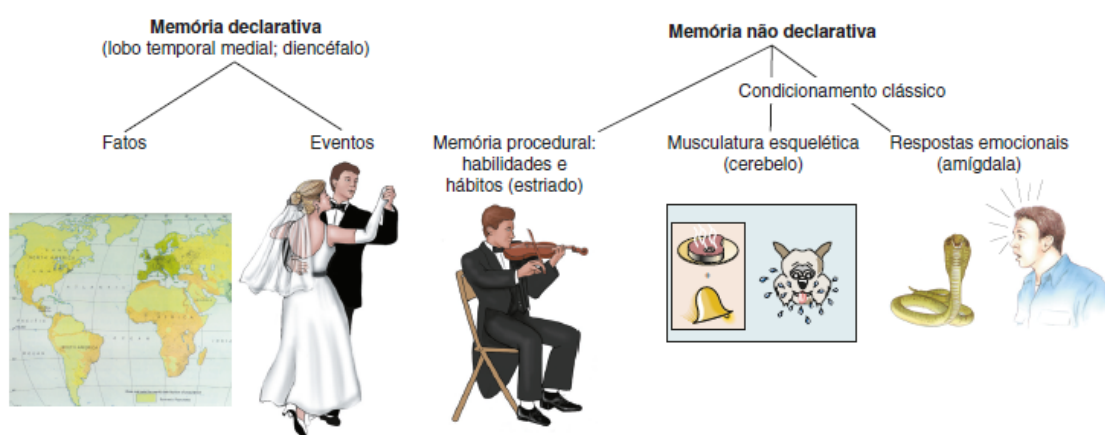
Memória declarativa
(lobo temporal medial; diencéfalo)

Fatos

Eventos

Memória não declarativa

Condicionamento clássico

Memória procedural: habilidades e hábitos (estriado)

Musculatura esquelética (cerebelo)

Respostas emocionais (amígdala)